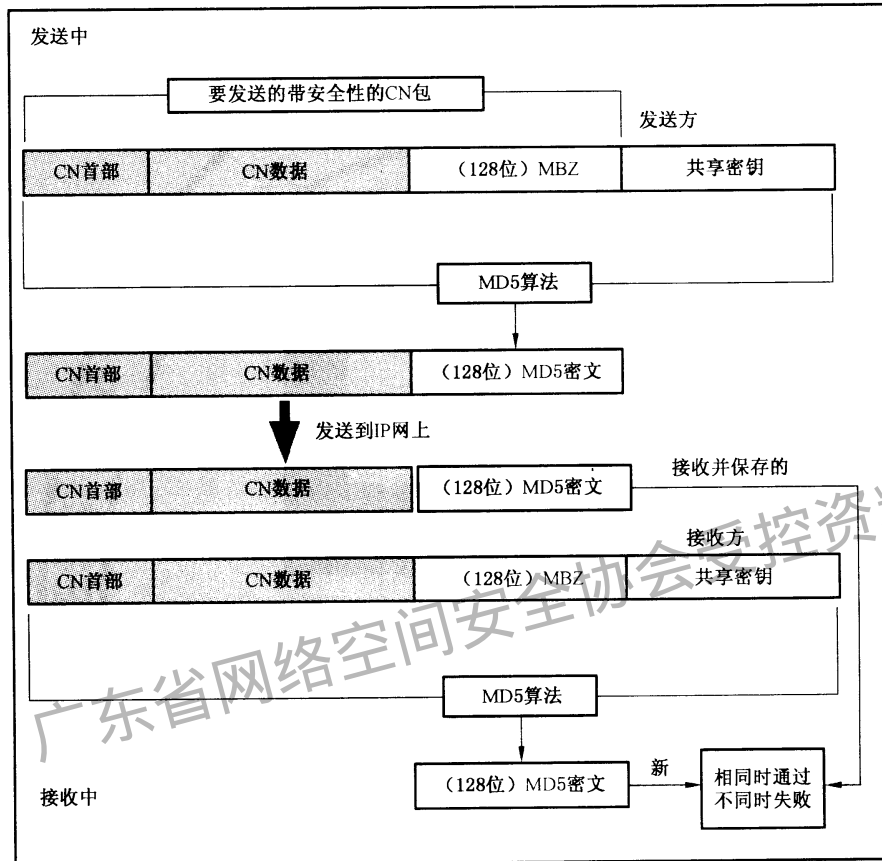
发送中

要发送的带安全性的CN包

发送方

CN首部 | CN数据 | （128位）MBZ | 共享密钥

MD5算法

CN首部 | CN数据 | （128位）MD5密文

发送到IP网上

CN首部 | CN数据 | （128位）MD5密文

接收并保存的

接收方

CN首部 | CN数据 | （128位）MBZ | 共享密钥

MD5算法

（128位）MD5密文

新

相同时通过
不同时失败

接收中

广东省网络空间安全协会受控资